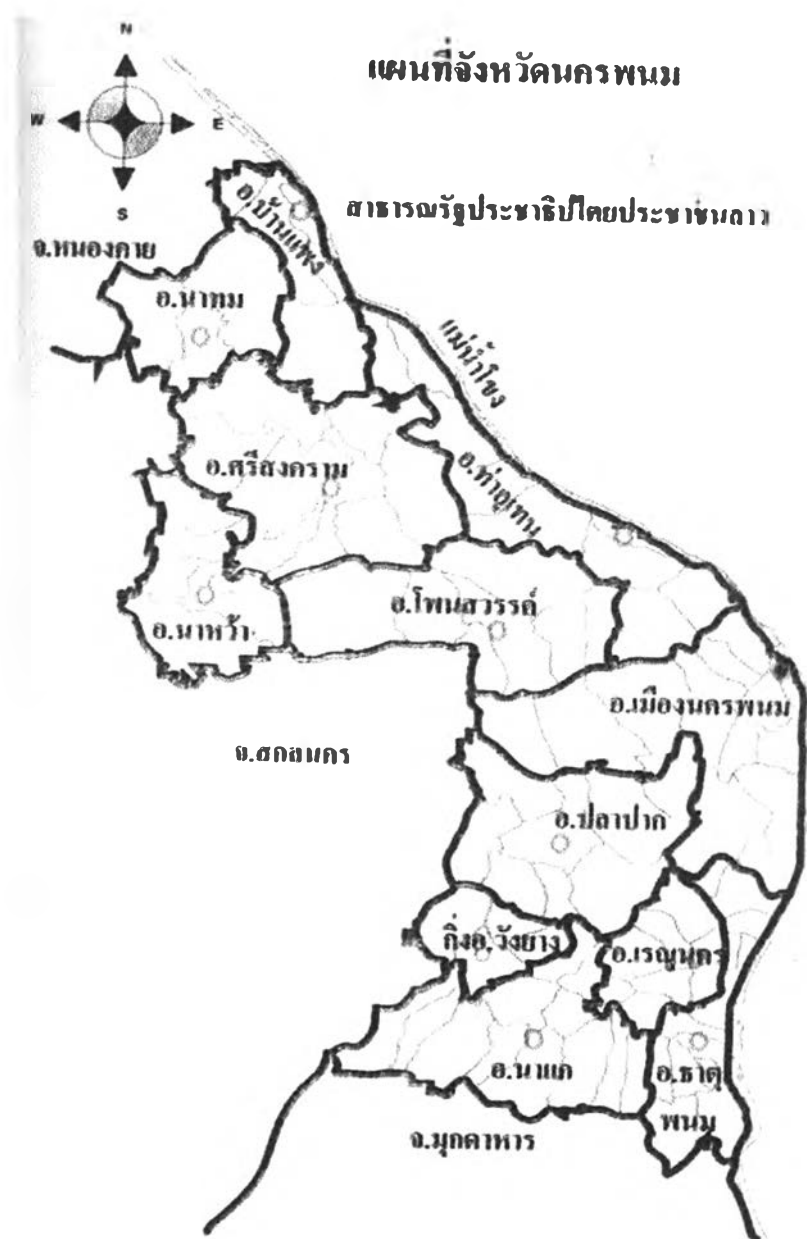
N
W
E
S

แผนที่จังหวัดนครพนม

อ.บ้านแพง

สาธารณรัฐประชาธิปไตยประชาชนลาว

จ.หนองคาย

อ.นาทม

แม่น้ำโขง

อ.ศรีสงคราม

อ.ท่าอุเทน

อ.โพนสวรรค์

อ.นาหว้า

อ.เมืองนครพนม

จ.สกลนคร

อ.ปลาปาก

กิ่งอ.วังยาง

อ.เรณูนคร

อ.นาแก

อ.ธาตุพนม

จ.มุกดาหาร